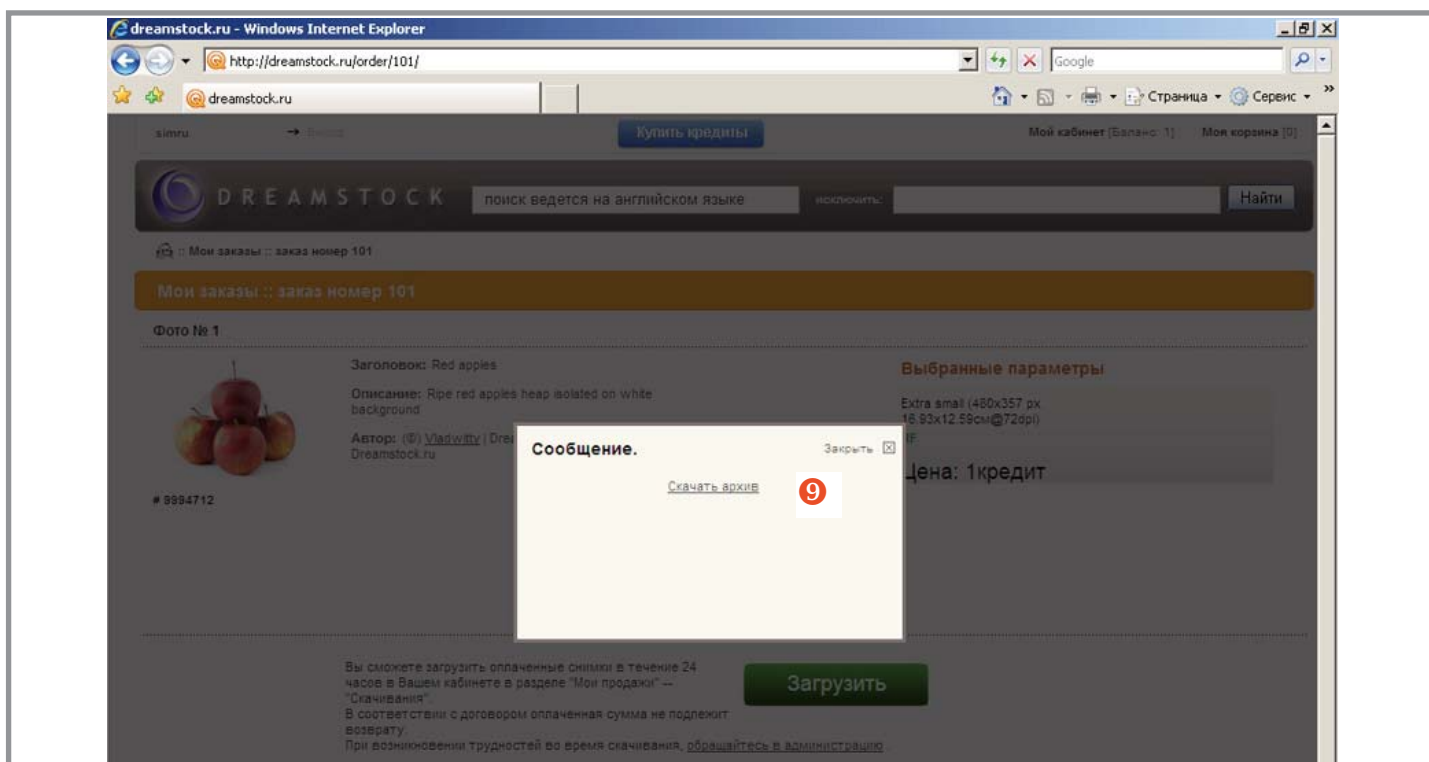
dreamstock.ru - Windows Internet Explorer

http://dreamstock.ru/order/101/

Google

dreamstock.ru

Страница ▾ Сервис ▾

simru

→ Выход

Купить кредиты

Мой кабинет [Баланс: 1] Моя корзина [0]

DREAMSTOCK

поиск ведется на английском языке

исключить:

Найти

:: Мои заказы :: заказ номер 101

Мои заказы :: заказ номер 101

Фото № 1

Заголовок: Red apples

Описание: Ripe red apples heap isolated on white background

Автор: (©) Vladwitty | Dre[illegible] Dreamstock.ru

# 9994712

Выбранные параметры

Extra small (480x357 px 16.93x12.59cm@72dpi)

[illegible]F

Цена: 1кредит

Сообщение.

Закрыть

Скачать архив

9

Вы сможете загрузить оплаченные снимки в течение 24 часов в Вашем кабинете в разделе "Мои продажи" -- "Скачивания".
В соответствии с договором оплаченная сумма не подлежит возврату.
При возникновении трудностей во время скачивания, обращайтесь в администрацию

Загрузить